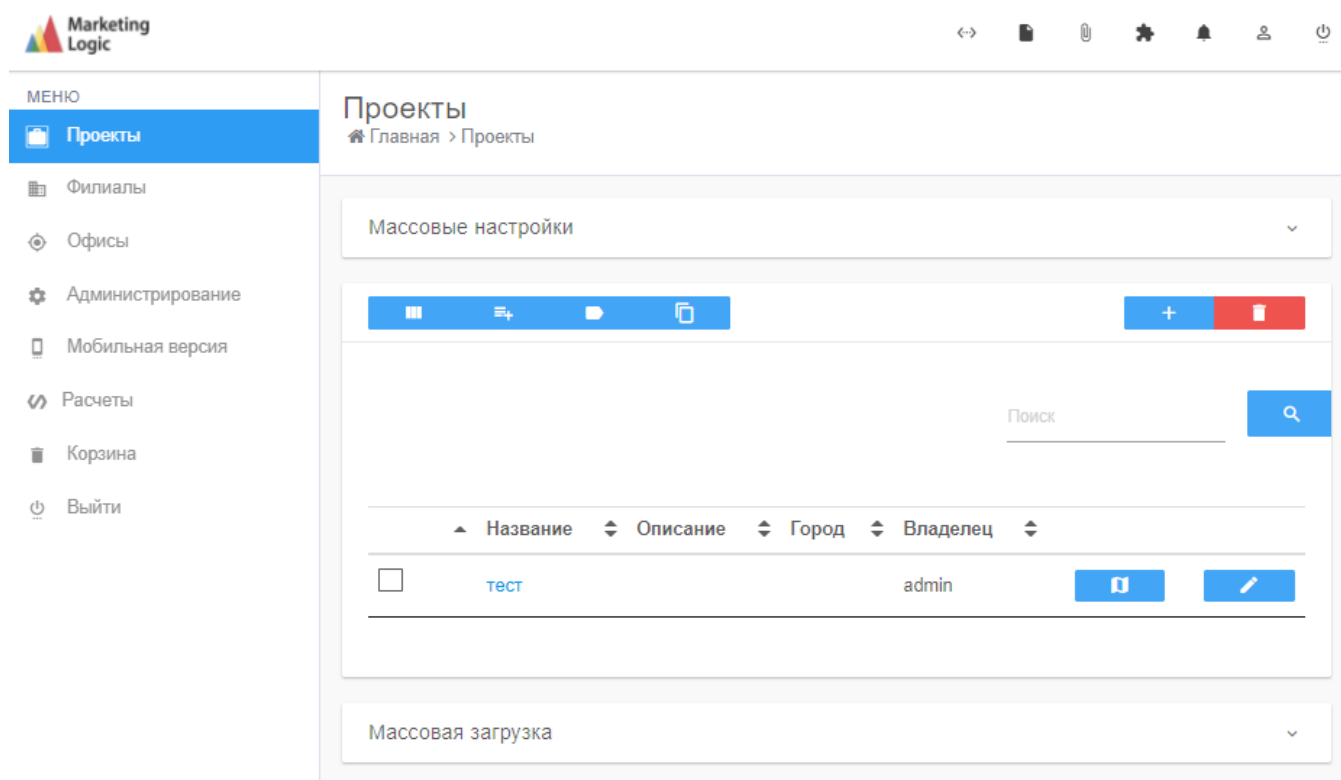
Marketing Logic

МЕНЮ
Проекты
Филиалы
Офисы
Администрирование
Мобильная версия
Расчеты
Корзина
Выйти

Проекты
Главная > Проекты

Массовые настройки

Поиск

| | Название | Описание | Город | Владелец | | |
|---|---|---|---|---|---|---|
| ☐ | тест | | | admin | | |

Массовая загрузка